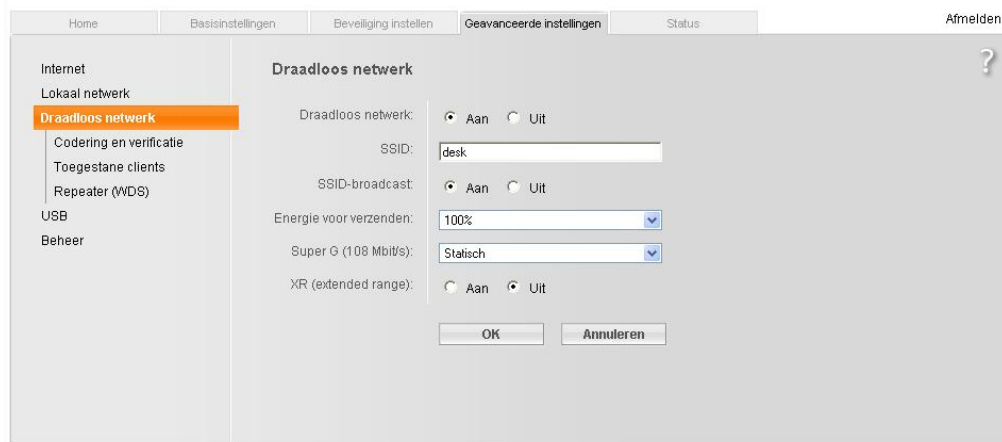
Home | Basisinstellingen | Beveiliging instellen | Geavanceerde instellingen | Status

Afmelden

?

Internet
Lokaal netwerk
Draadloos netwerk
Codering en verificatie
Toegestane clients
Repeater (WDS)
USB
Beheer

Draadloos netwerk

Draadloos netwerk: Aan Uit

SSID: desk

SSID-broadcast: Aan Uit

Energie voor verzenden: 100%

Super G (108 Mbit/s): Statisch

XR (extended range): Aan Uit

OK Annuleren